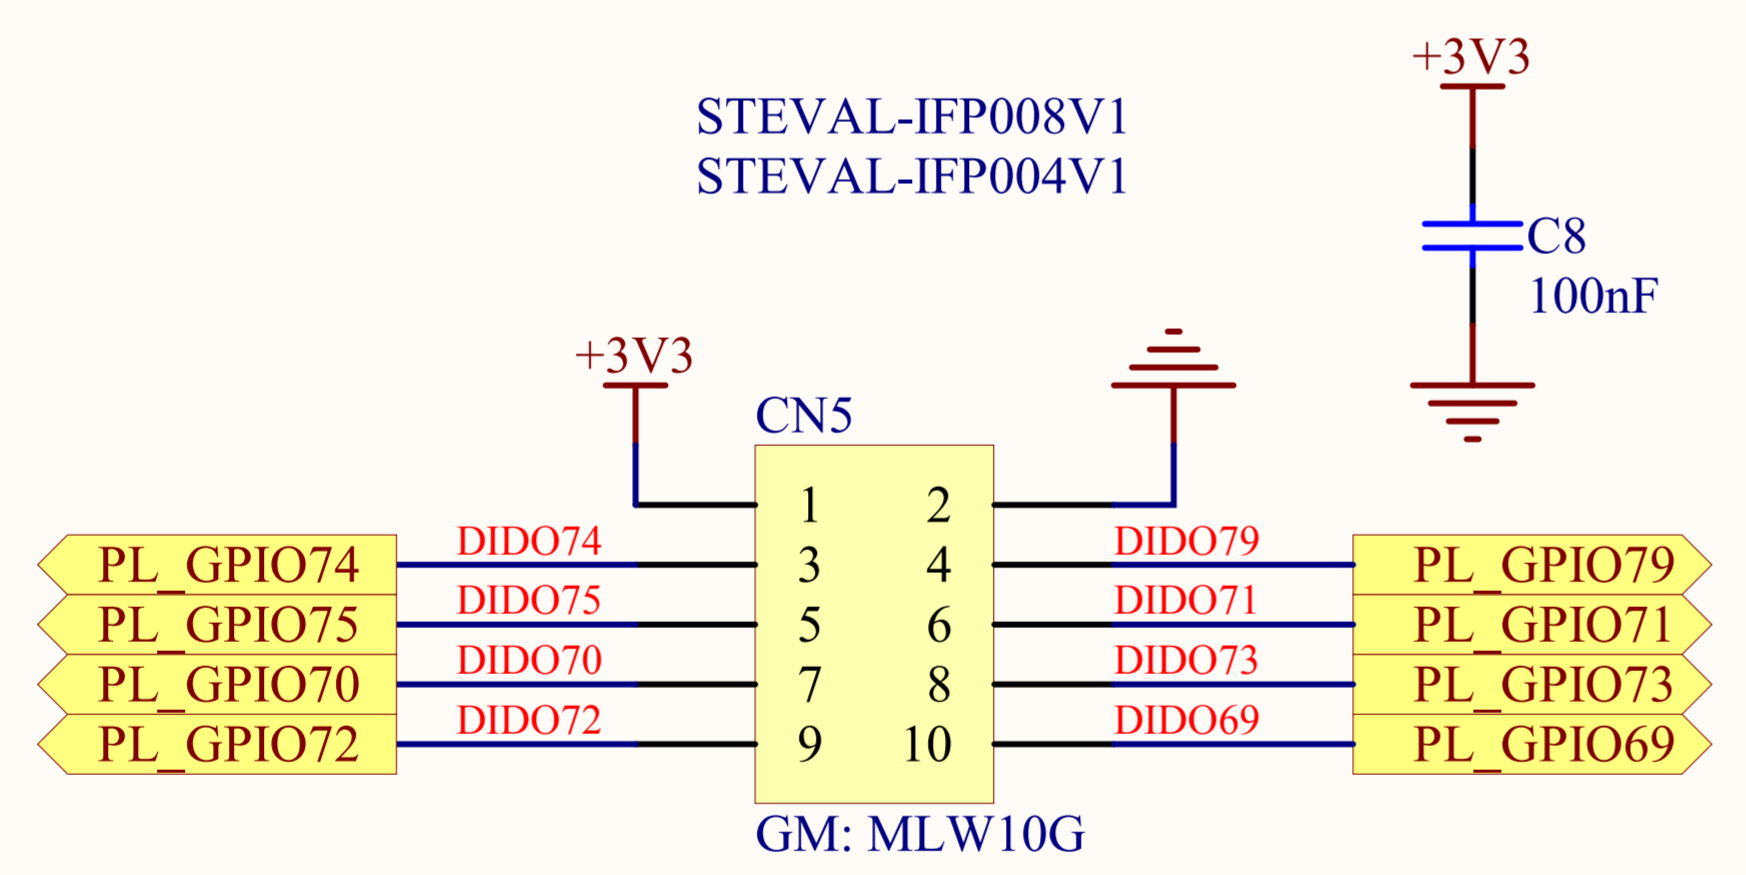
+3V3

STEVAL-IFP008V1
STEVAL-IFP004V1

C8
100nF

+3V3

CN5

1 2
3 4
5 6
7 8
9 10

PL_GPIO74
PL_GPIO75
PL_GPIO70
PL_GPIO72

DIDO74
DIDO75
DIDO70
DIDO72

DIDO79
DIDO71
DIDO73
DIDO69

PL_GPIO79
PL_GPIO71
PL_GPIO73
PL_GPIO69

GM: MLW10G